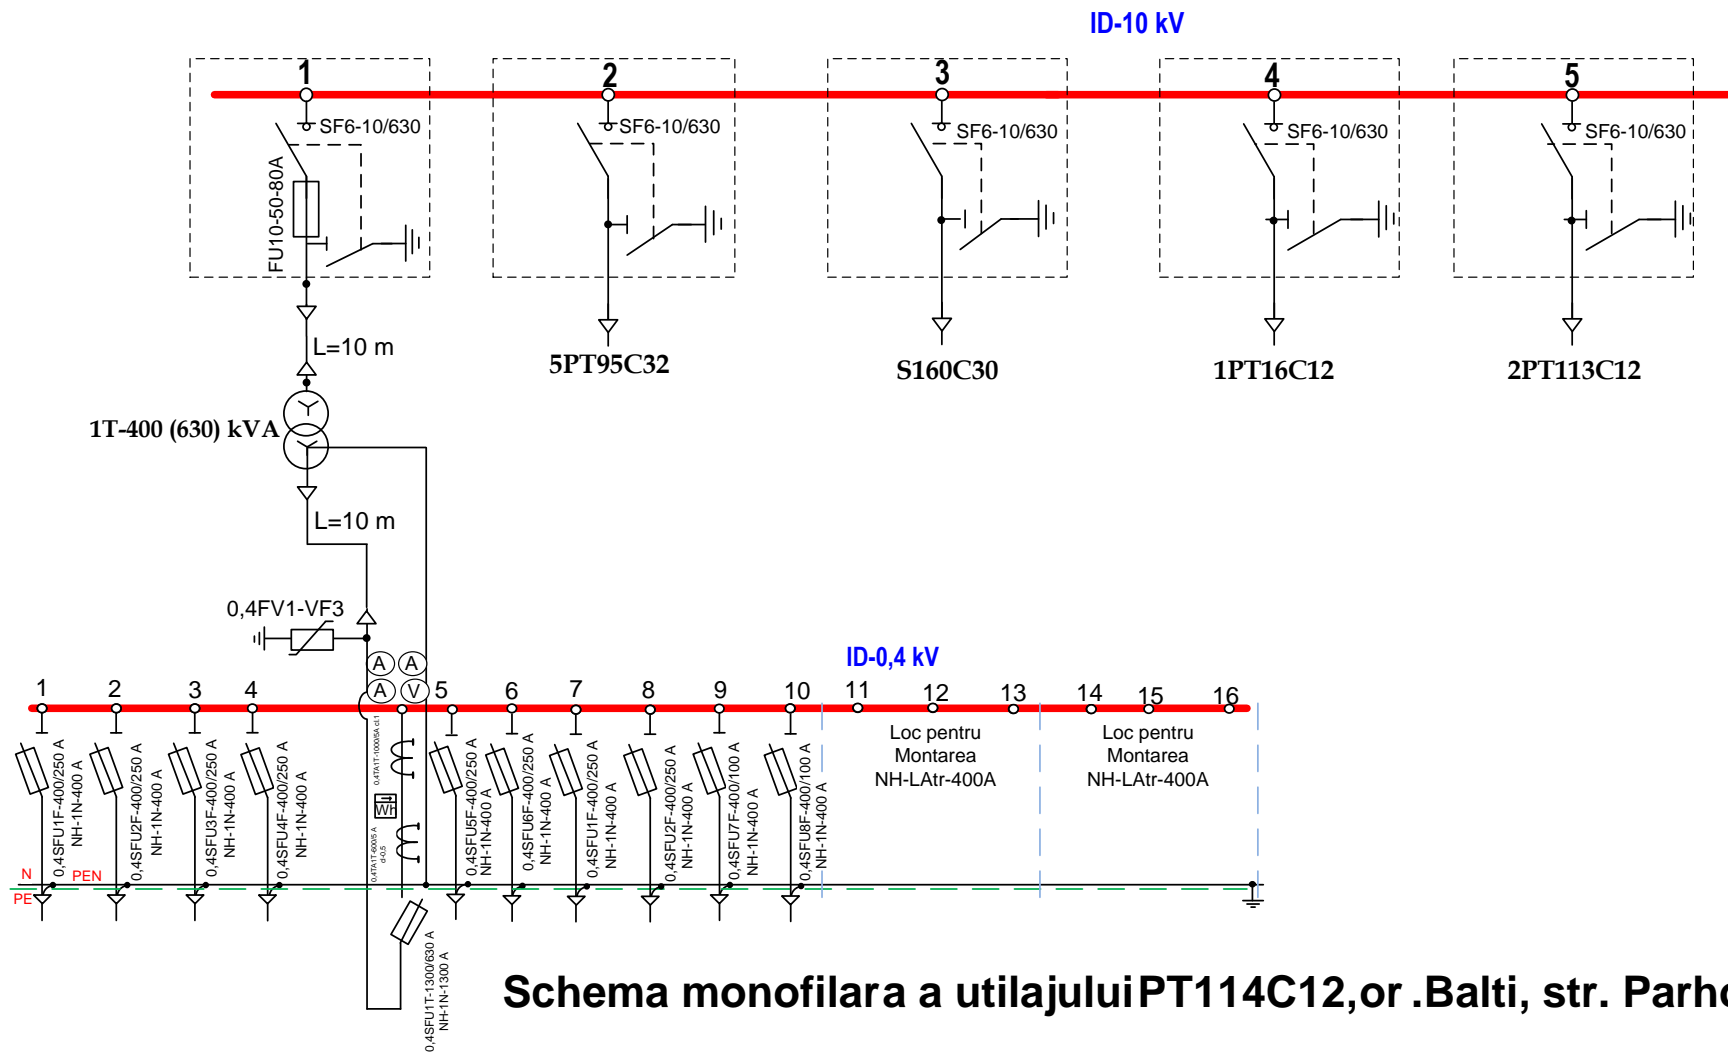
ID-10 kV

1
SF6-10/630
FU10-50-80A

2
SF6-10/630

3
SF6-10/630

4
SF6-10/630

5
SF6-10/630

L=10 m
5PT95C32
S160C30
1PT16C12
2PT113C12

1T-400 (630) kVA

L=10 m

0,4FV1-VF3

ID-0,4 kV

A A
A V

1 2 3 4 5 6 7 8 9 10 11 12 13 14 15 16

Loc pentru Montarea NH-LAtr-400A

Loc pentru Montarea NH-LAtr-400A

0,4SFU1F-400/250 A NH-1N-400 A
0,4SFU2F-400/250 A NH-1N-400 A
0,4SFU3F-400/250 A NH-1N-400 A
0,4SFU4F-400/250 A NH-1N-400 A
0,4SFU5F-400/250 A NH-1N-400 A
0,4SFU6F-400/250 A NH-1N-400 A
0,4SFU1F-400/250 A NH-1N-400 A
0,4SFU2F-400/250 A NH-1N-400 A
0,4SFU7F-400/100 A NH-1N-400 A
0,4SFU8F-400/100 A NH-1N-400 A

Wh

N
PEN
PE

0,4SFU1T-1300/630 A NH-1N-1300 A

Schema monofilara a utilajului PT114C12,or .Balti, str. Parh